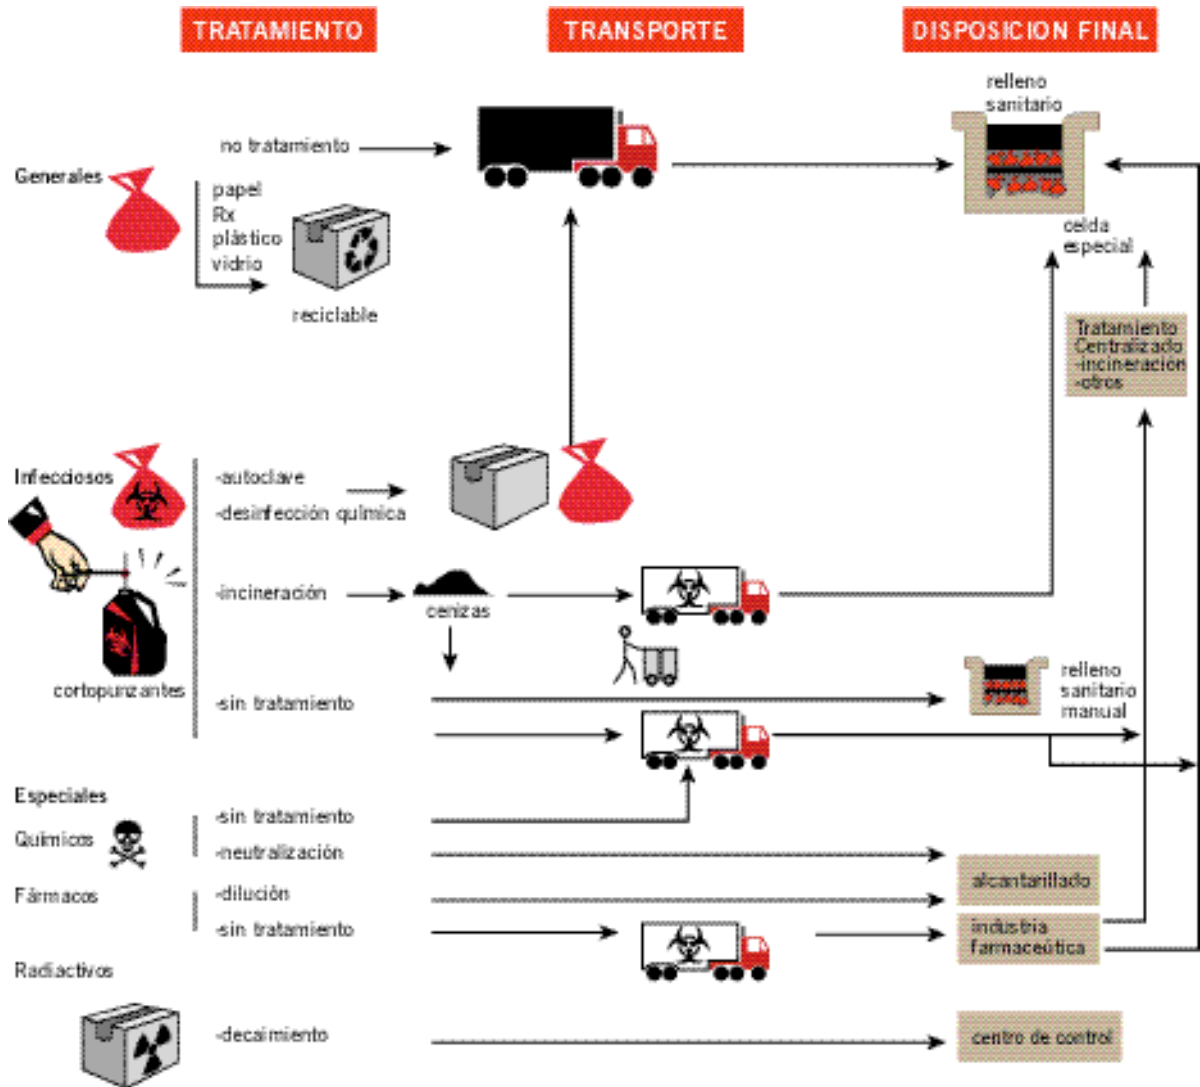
TRATAMIENTO

TRANSPORTE

DISPOSICION FINAL

relleno sanitario

no tratamiento

Generales

papel
Rx
plástico
vidrio

reciclable

celda especial

Tratamiento Centralizado
-incineración
-otros

Infecciosos

-autoclave
-desinfección química

-incineración

cenizas

cortopunzantes

-sin tratamiento

relleno sanitario manual

Especiales

Químicos

-sin tratamiento
-neutralización

Fármacos

-dilución
-sin tratamiento

alcantarillado

industria farmaceútica

Radiactivos

-decaimiento

centro de control